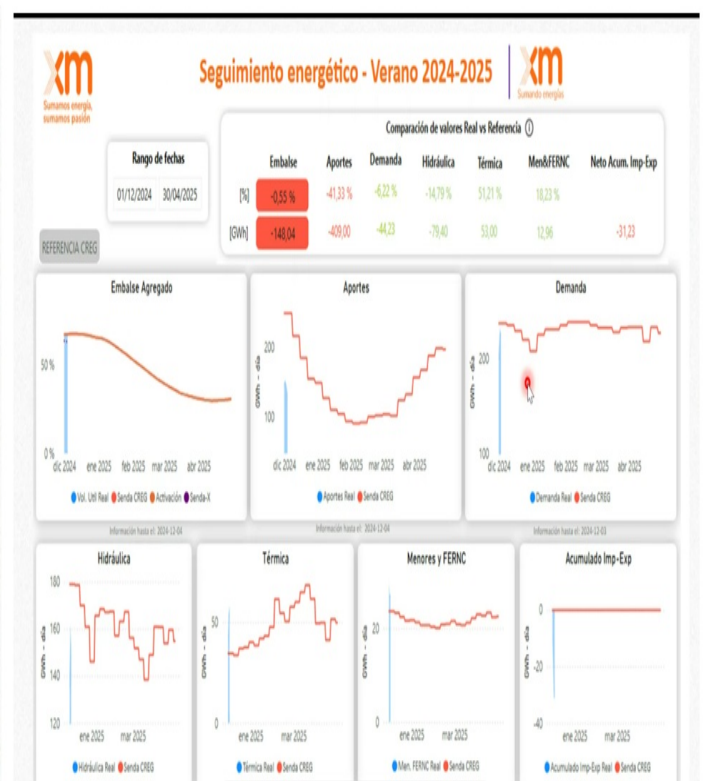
xm
Sumamos energía, sumamos pasión

Seguimiento energético - Verano 2024-2025

xm
Sumando energías

Rango de fechas
01/12/2024 30/04/2025

REFERENCIA CREG

Comparación de valores Real vs Referencia ⓘ

| | Embalse | Aportes | Demanda | Hidráulica | Térmica | Men&FERNC | Neto Acum. Imp-Exp |
|---|---|---|---|---|---|---|---|
| [%] | -0,55 % | -41,33 % | -6,22 % | -14,79 % | 51,21 % | 18,23 % | |
| [GWh] | -148,04 | -409,00 | -44,23 | -79,40 | 53,00 | 12,96 | -31,23 |

Embalse Agregado
50 %
0 %
dic 2024 ene 2025 feb 2025 mar 2025 abr 2025
Vol. Util Real Senda CREG Activación Senda-X
Información hasta el: 2024-12-04

Aportes
200
100
GWh - día
dic 2024 ene 2025 feb 2025 mar 2025 abr 2025
Aportes Real Senda CREG
Información hasta el: 2024-12-04

Demanda
200
100
GWh - día
dic 2024 ene 2025 feb 2025 mar 2025 abr 2025
Demanda Real Senda CREG
Información hasta el: 2024-12-03

Hidráulica
180
160
140
120
GWh - día
ene 2025 mar 2025
Hidráulica Real Senda CREG

Térmica
50
0
GWh - día
ene 2025 mar 2025
Térmica Real Senda CREG

Menores y FERNC
20
0
GWh - día
ene 2025 mar 2025
Men. FERNC Real Senda CREG

Acumulado Imp-Exp
0
-20
-40
GWh - día
ene 2025 mar 2025
Acumulado Imp-Exp Real Senda CREG